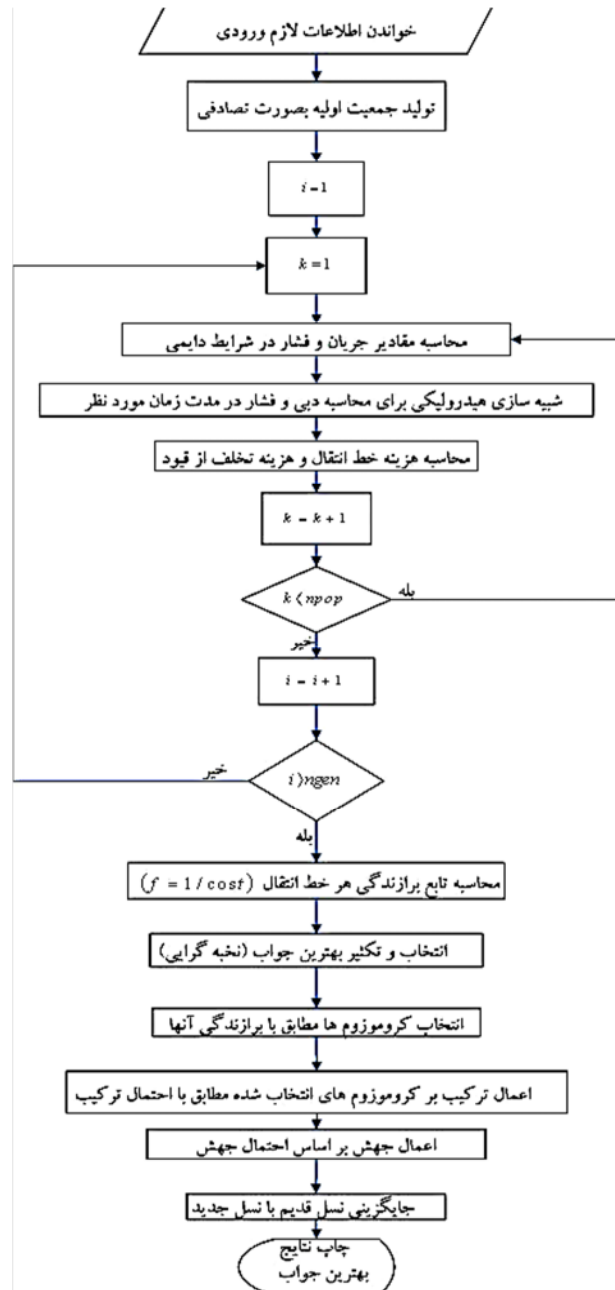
خواندن اطلاعات لازم ورودی

تولید جمعیت اولیه بصورت تصادفی

$i = 1$

$k = 1$

محاسبه مقادیر جریان و فشار در شرایط دایمی

شبیه سازی هیدرولیکی برای محاسبه دبی و فشار در مدت زمان مورد نظر

محاسبه هزینه خط انتقال و هزینه تخلف از قیود

$k = k + 1$

$k < npop$

بله

خیر

$i = i + 1$

$i > ngen$

خیر

بله

محاسبه تابع برازندگی هر خط انتقال $(f = 1 / cost)$

انتخاب و تکثیر بهترین جواب (نخبه گرایی)

انتخاب کروموزوم ها مطابق با برازندگی آنها

اعمال ترکیب بر کروموزوم های انتخاب شده مطابق با احتمال ترکیب

اعمال جهش بر اساس احتمال جهش

جایگزینی نسل قدیم با نسل جدید

چاپ نتایج بهترین جواب